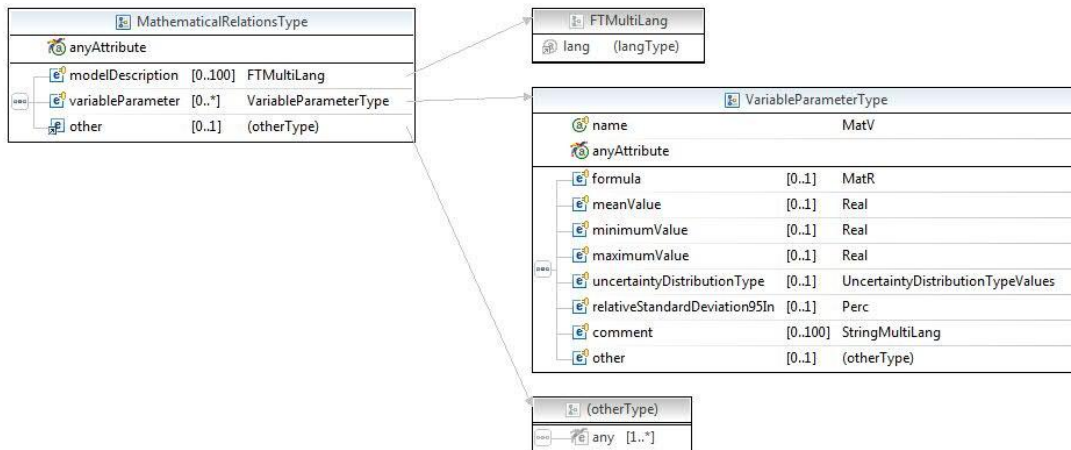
MathematicalRelationsType
anyAttribute
modelDescription [0..100] FTMultiLang
variableParameter [0..*] VariableParameterType
other [0..1] (otherType)

FTMultiLang
lang (langType)

VariableParameterType
name MatV
anyAttribute

| | | |
|---|---|---|
| formula | [0..1] | MatR |
| meanValue | [0..1] | Real |
| minimumValue | [0..1] | Real |
| maximumValue | [0..1] | Real |
| uncertaintyDistributionType | [0..1] | UncertaintyDistributionTypeValues |
| relativeStandardDeviation95In | [0..1] | Perc |
| comment | [0..100] | StringMultiLang |
| other | [0..1] | (otherType) |

(otherType)
any [1..*]